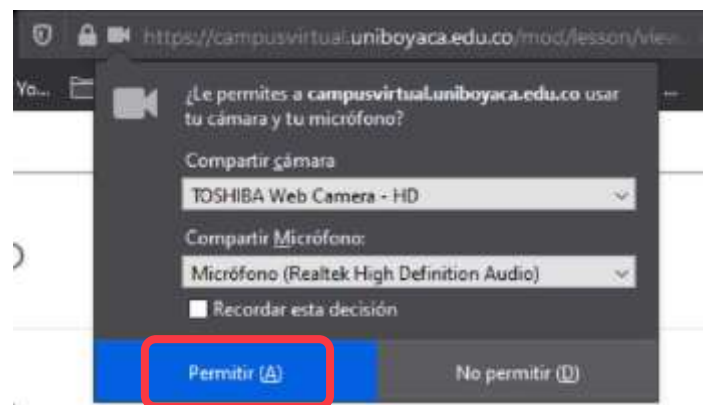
https://campusvirtual.uniboyaca.edu.co/mod/lesson/view

Yo...

¿Le permites a campusvirtual.uniboyaca.edu.co usar tu cámara y tu micrófono?

Compartir cámara

TOSHIBA Web Camera - HD

Compartir Micrófono:

Micrófono (Realtek High Definition Audio)

Recordar esta decisión

Permitir (A)

No permitir (D)